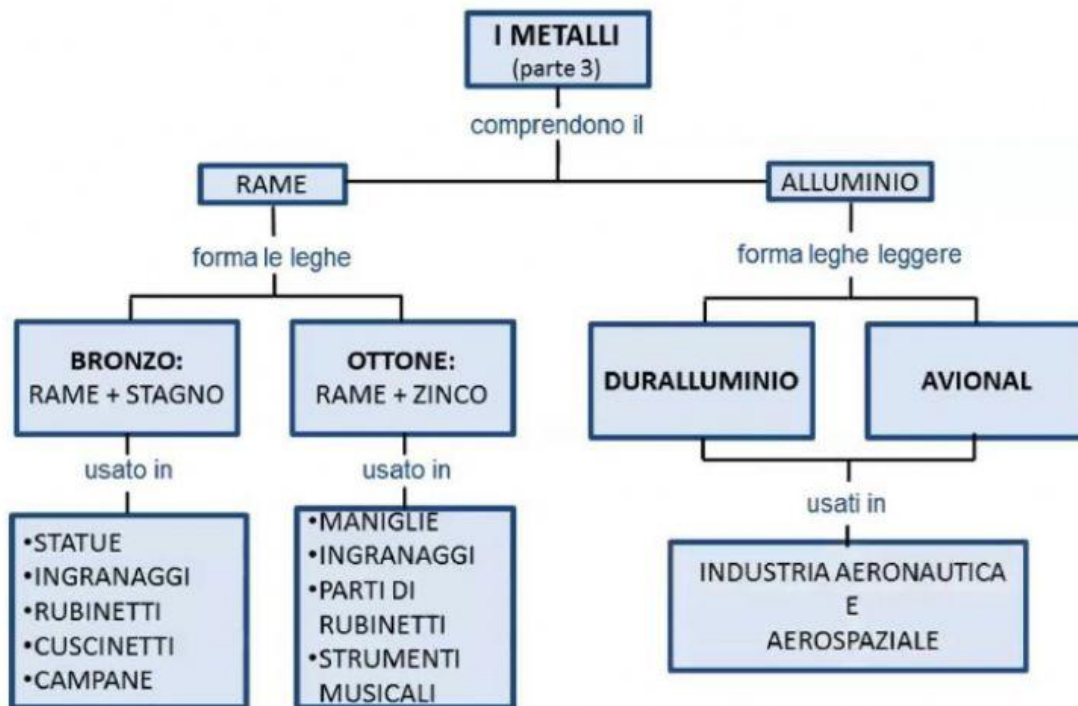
I METALLI
(parte 3)

comprendono il

RAME

ALLUMINIO

forma le leghe

BRONZO:
RAME + STAGNO

usato in

•STATUE
•INGRANAGGI
•RUBINETTI
•CUSCINETTI
•CAMPANE

OTTONE:
RAME + ZINCO

usato in

•MANIGLIE
•INGRANAGGI
•PARTI DI RUBINETTI
•STRUMENTI MUSICALI

forma leghe leggere

DURALLUMINIO

AVIONAL

usati in

INDUSTRIA AERONAUTICA
E
AEROSPAZIALE